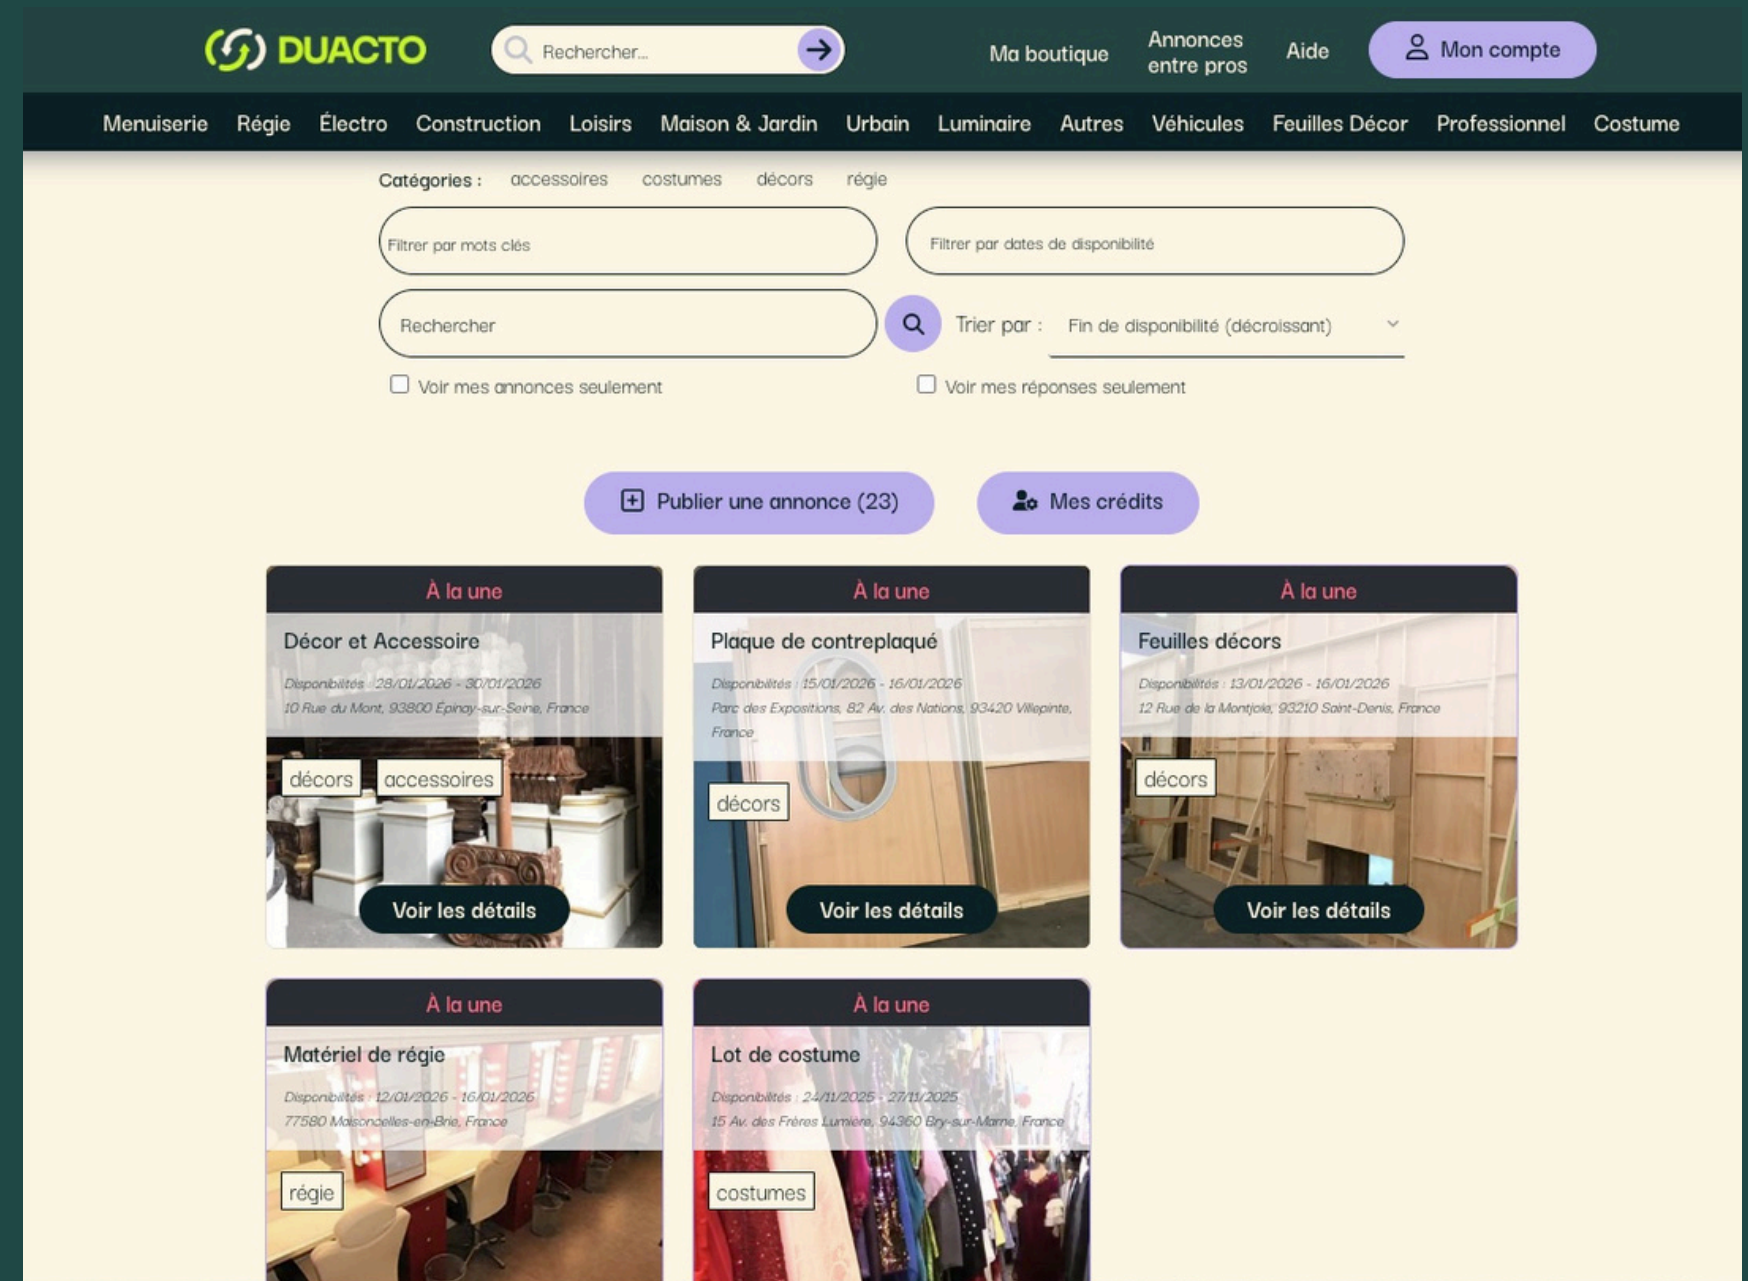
DUACTO

Rechercher...

Ma boutique Annonces entre pros Aide Mon compte

Menuiserie Régie Électro Construction Loisirs Maison & Jardin Urbain Luminaire Autres Véhicules Feuilles Décor Professionnel Costume

Catégories : accessoires costumes décors régie

Filtrer par mots clés

Filtrer par dates de disponibilité

Rechercher

Trier par : Fin de disponibilité (décroissant)

Voir mes annonces seulement

Voir mes réponses seulement

Publier une annonce (23)

Mes crédits

À la une
Décor et Accessoire
Disponibilités : 28/01/2026 - 30/01/2026
10 Rue du Mont, 93800 Épinay-sur-Seine, France
décors accessoires
Voir les détails

À la une
Plaque de contreplaqué
Disponibilités : 15/01/2026 - 16/01/2026
Parc des Expositions, 82 Av. des Nations, 93420 Villepinte, France
décors
Voir les détails

À la une
Feuilles décors
Disponibilités : 13/01/2026 - 16/01/2026
12 Rue de la Montjoie, 93210 Saint-Denis, France
décors
Voir les détails

À la une
Matériel de régie
Disponibilités : 12/01/2026 - 16/01/2026
77580 Maisoncelles-en-Brie, France
régie

À la une
Lot de costume
Disponibilités : 24/11/2025 - 27/11/2025
15 Av. des Frères Lumière, 94360 Bry-sur-Marne, France
costumes